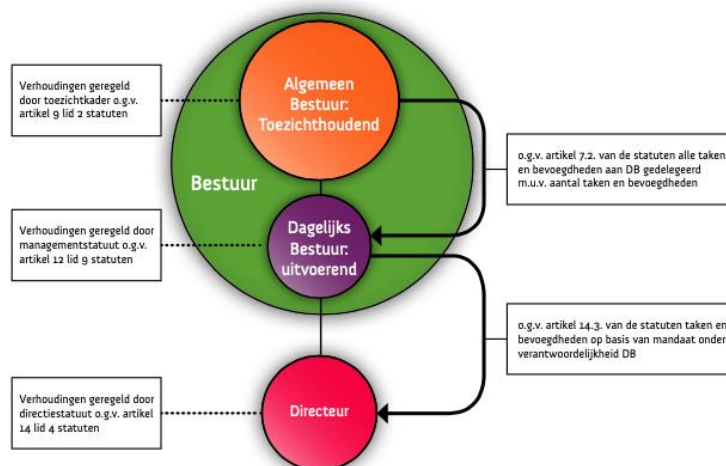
Verhoudingen geregeld door toezichtkader o.g.v. artikel 9 lid 2 statuten

Algemeen Bestuur: Toezichthoudend

o.g.v. artikel 7.2. van de statuten alle taken en bevoegdheden aan DB gedelegeerd m.u.v. aantal taken en bevoegdheden

Bestuur

Verhoudingen geregeld door managementstatuut o.g.v. artikel 12 lid 9 statuten

Dagelijks Bestuur: uitvoerend

o.g.v. artikel 14.3. van de statuten taken en bevoegdheden op basis van mandaat onder verantwoordelijkheid DB

Verhoudingen geregeld door directiestatuut o.g.v. artikel 14 lid 4 statuten

Directeur